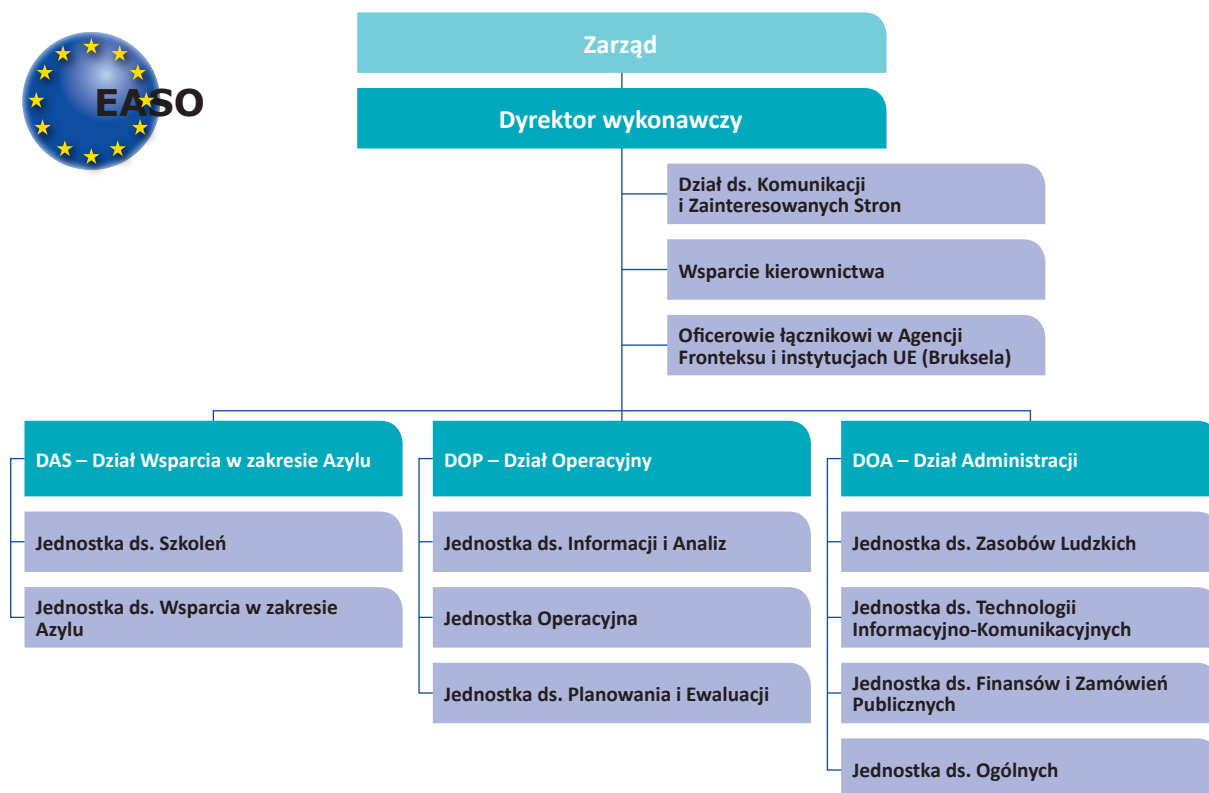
EASO

Zarząd

Dyrektor wykonawczy

Dział ds. Komunikacji i Zainteresowanych Stron

Wsparcie kierownictwa

Oficerowie łącznikowi w Agencji Fronteksu i instytucjach UE (Bruksela)

DAS – Dział Wsparcia w zakresie Azylu

Jednostka ds. Szkoleń

Jednostka ds. Wsparcia w zakresie Azylu

DOP – Dział Operacyjny

Jednostka ds. Informacji i Analiz

Jednostka Operacyjna

Jednostka ds. Planowania i Ewaluacji

DOA – Dział Administracji

Jednostka ds. Zasobów Ludzkich

Jednostka ds. Technologii Informacyjno-Komunikacyjnych

Jednostka ds. Finansów i Zamówień Publicznych

Jednostka ds. Ogólnych